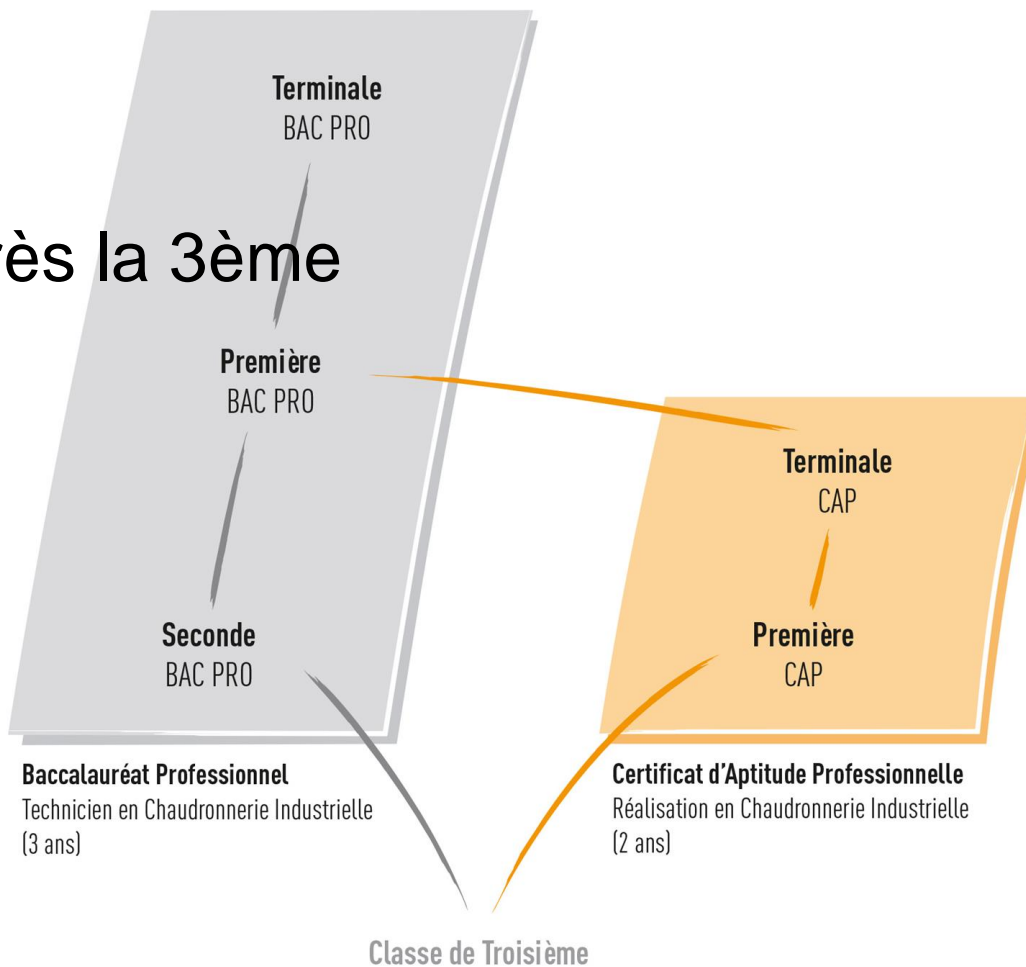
Terminale
BAC PRO

ès la 3ème

Première
BAC PRO

Seconde
BAC PRO

Terminale
CAP

Première
CAP

Baccalauréat Professionnel
Technicien en Chaudronnerie Industrielle
(3 ans)

Certificat d'Aptitude Professionnelle
Réalisation en Chaudronnerie Industrielle
(2 ans)

Classe de Troisième